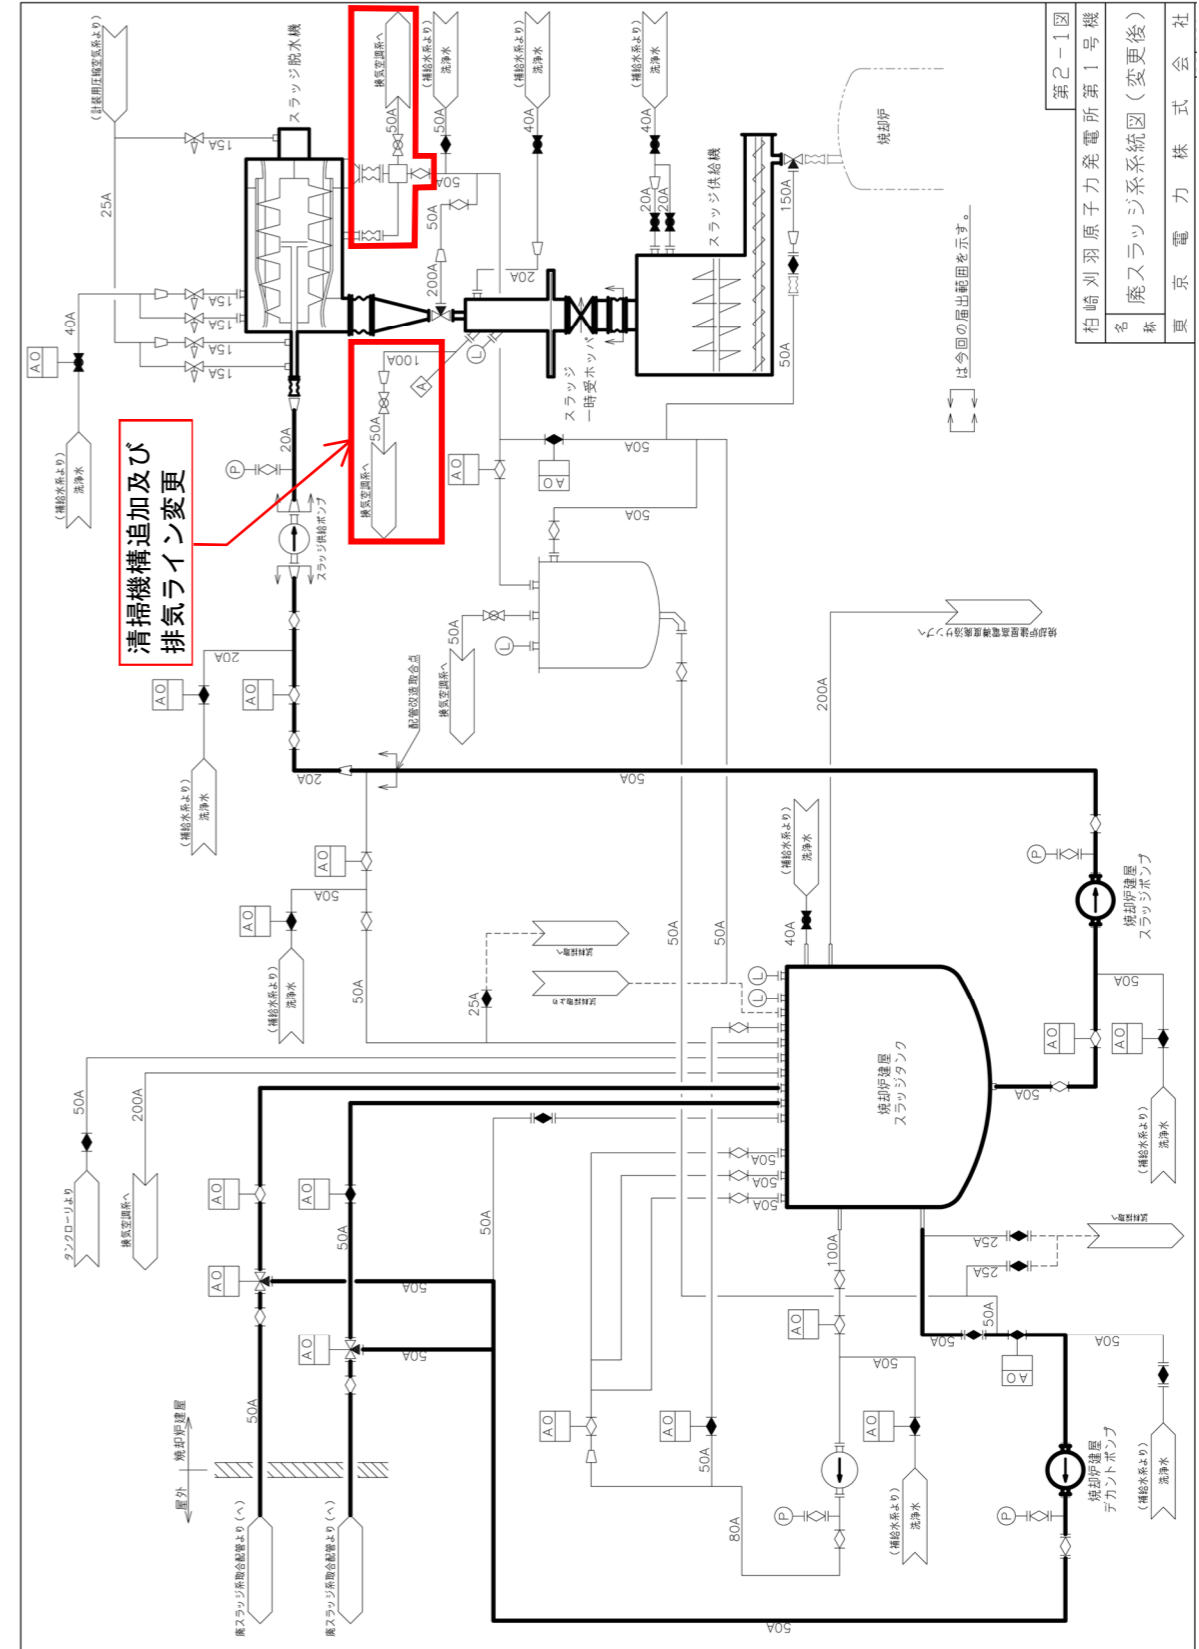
第２－１図

柏崎刈羽原子力発電所第１号機

名称　廃スラッジ系系統図（変更後）

東京電力株式会社

清掃機構追加及び排気ライン変更

スラッジ脱水機

焼却炉

スラッジ供給機

スラッジ一時受ホッパ

焼却炉建屋スラッジタンク

焼却炉建屋スラッジポンプ

焼却炉建屋デカントポンプ

スラッジ供給ポンプ

（計装用圧縮空気系より）

（補給水系より）洗浄水

換気空調系へ

配管改造取合点

タンクローリより

廃スラッジ系取合配管より（へ）

屋外

焼却炉建屋

は今回の届出範囲を示す。

15A　25A　40A　20A　50A　100A　150A　200A　80A

AO　P　L　A